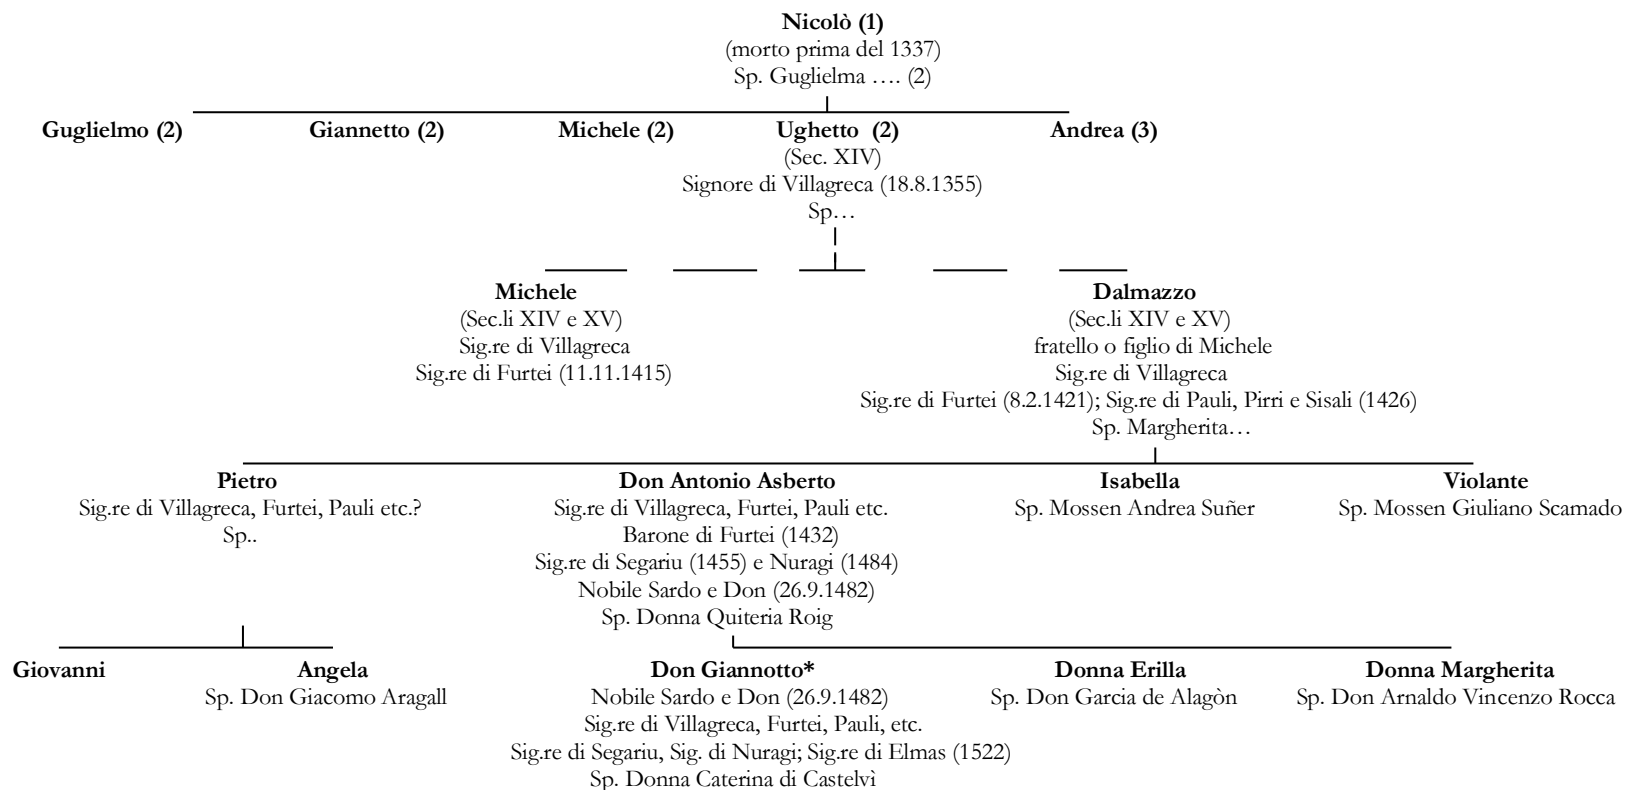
**Nicolò (1)**
(morto prima del 1337)
Sp. Guglielma …. (2)

**Guglielmo (2)**

**Giannetto (2)**

**Michele (2)**

**Ughetto (2)**
(Sec. XIV)
Signore di Villagreca (18.8.1355)
Sp…

**Andrea (3)**

**Michele**
(Sec.li XIV e XV)
Sig.re di Villagreca
Sig.re di Furtei (11.11.1415)

**Dalmazzo**
(Sec.li XIV e XV)
fratello o figlio di Michele
Sig.re di Villagreca
Sig.re di Furtei (8.2.1421); Sig.re di Pauli, Pirri e Sisali (1426)
Sp. Margherita…

**Pietro**
Sig.re di Villagreca, Furtei, Pauli etc.?
Sp..

**Don Antonio Asberto**
Sig.re di Villagreca, Furtei, Pauli etc.
Barone di Furtei (1432)
Sig.re di Segariu (1455) e Nuragi (1484)
Nobile Sardo e Don (26.9.1482)
Sp. Donna Quiteria Roig

**Isabella**
Sp. Mossen Andrea Suñer

**Violante**
Sp. Mossen Giuliano Scamado

**Giovanni**

**Angela**
Sp. Don Giacomo Aragall

**Don Giannotto***
Nobile Sardo e Don (26.9.1482)
Sig.re di Villagreca, Furtei, Pauli, etc.
Sig.re di Segariu, Sig. di Nuragi; Sig.re di Elmas (1522)
Sp. Donna Caterina di Castelvì

**Donna Erilla**
Sp. Don Garcia de Alagòn

**Donna Margherita**
Sp. Don Arnaldo Vincenzo Rocca